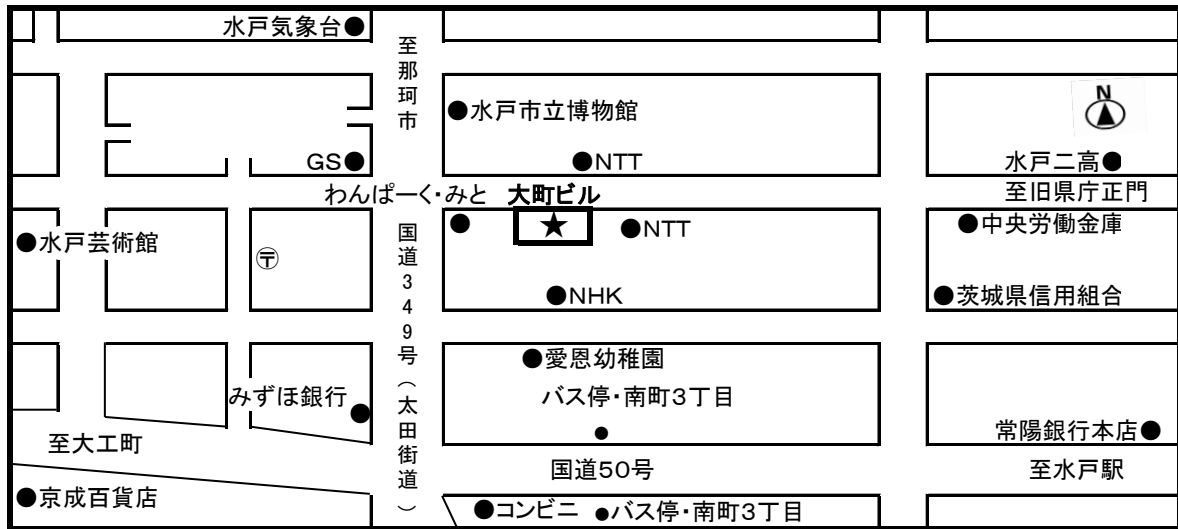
水戸気象台●

至那珂市

●水戸市立博物館

N

GS●

●NTT

水戸二高●

わんぱーく・みと　大町ビル

至旧県庁正門

●　★　●NTT

●中央労働金庫

●水戸芸術館

〒

国道349号（太田街道）

●NHK

●茨城県信用組合

●愛恩幼稚園

バス停・南町3丁目

みずほ銀行●

●

常陽銀行本店●

至大工町

国道50号

至水戸駅

●京成百貨店

●コンビニ　●バス停・南町3丁目